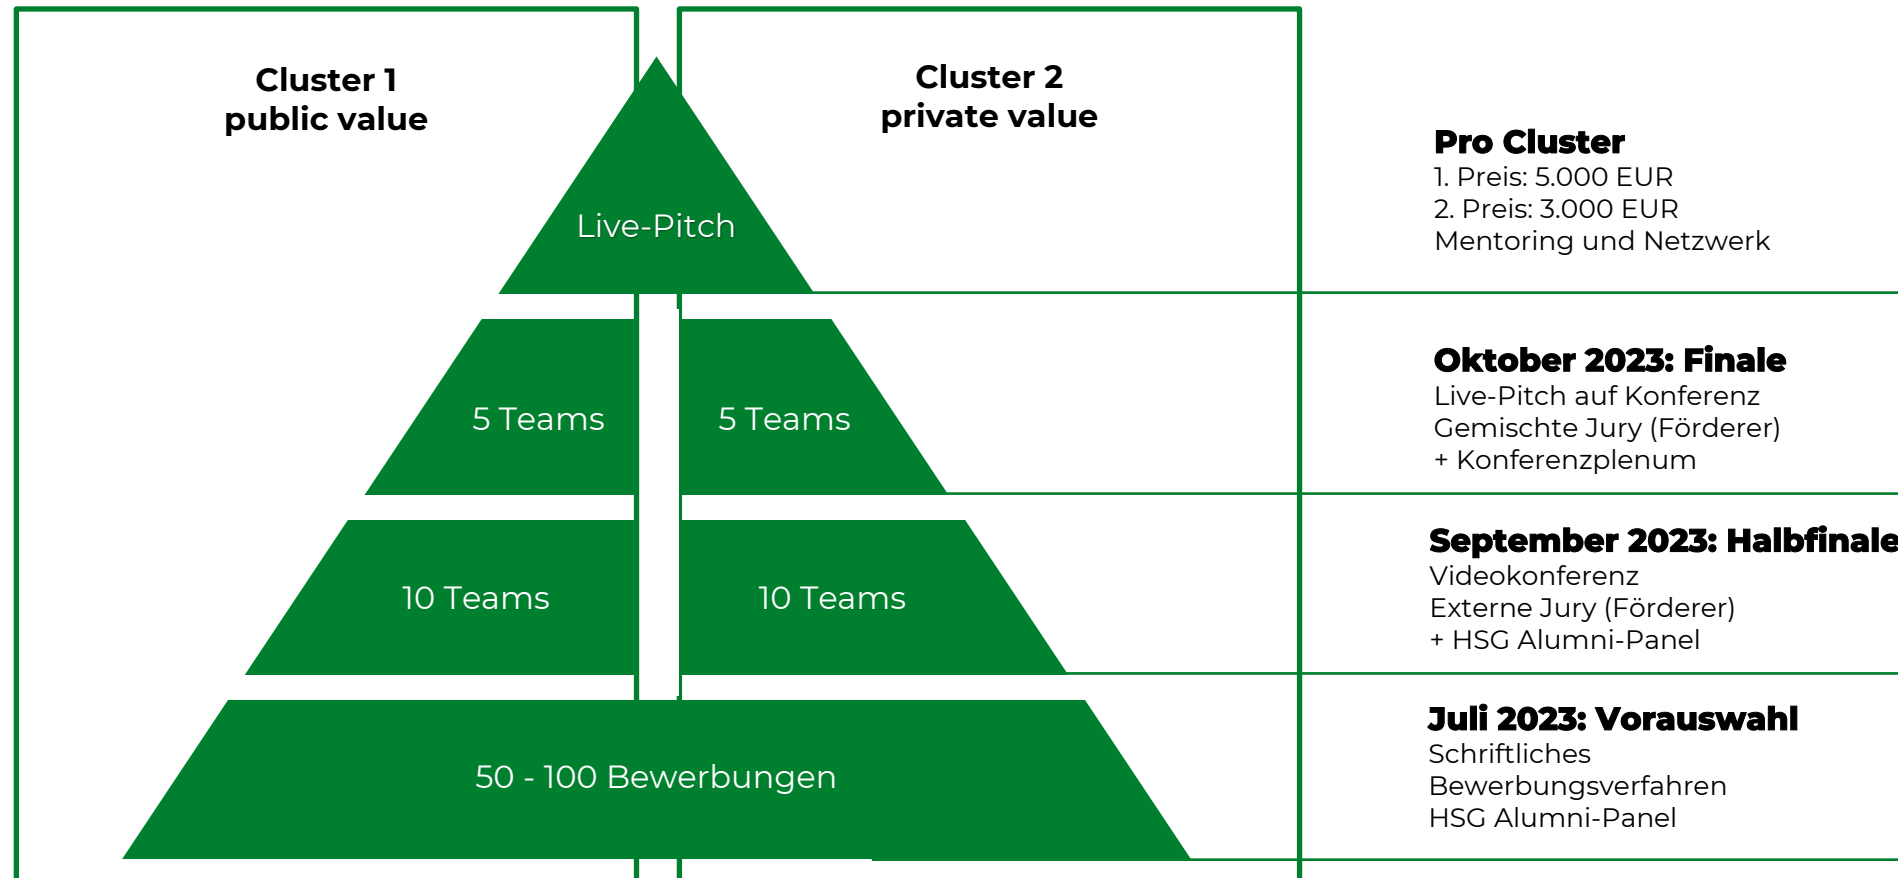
Cluster 1
public value

Cluster 2
private value

Live-Pitch

5 Teams

5 Teams

10 Teams

10 Teams

50 - 100 Bewerbungen

**Pro Cluster**
1. Preis: 5.000 EUR
2. Preis: 3.000 EUR
Mentoring und Netzwerk

**Oktober 2023: Finale**
Live-Pitch auf Konferenz
Gemischte Jury (Förderer)
+ Konferenzplenum

**September 2023: Halbfinale**
Videokonferenz
Externe Jury (Förderer)
+ HSG Alumni-Panel

**Juli 2023: Vorauswahl**
Schriftliches Bewerbungsverfahren
HSG Alumni-Panel